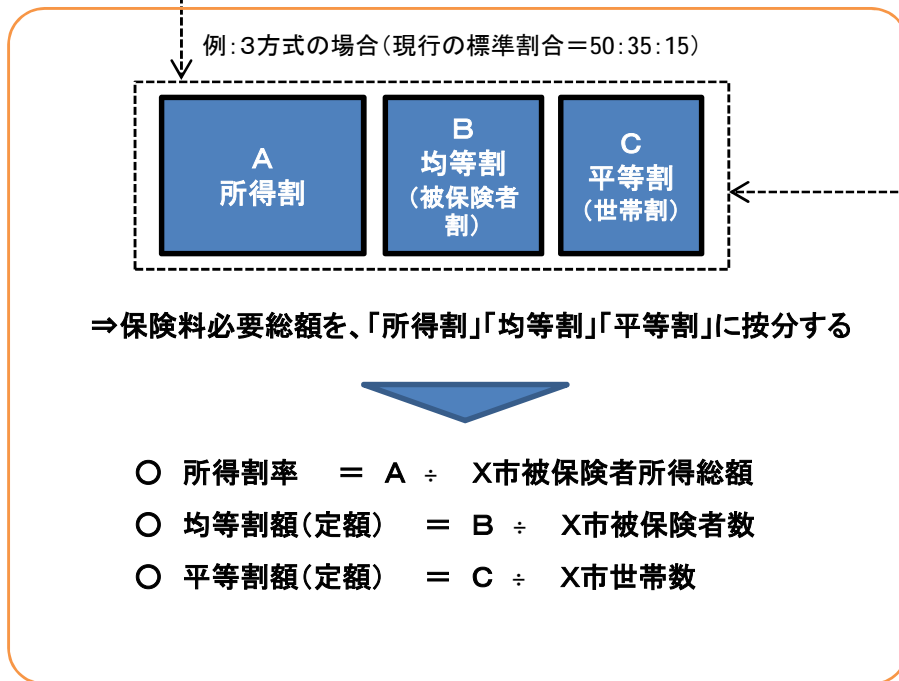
例：3方式の場合（現行の標準割合＝50：35：15）

A
所得割

B
均等割
（被保険者割）

C
平等割
（世帯割）

⇒保険料必要総額を、「所得割」「均等割」「平等割」に按分する

○ 所得割率 ＝ A ÷ X市被保険者所得総額
○ 均等割額（定額） ＝ B ÷ X市被保険者数
○ 平等割額（定額） ＝ C ÷ X市世帯数